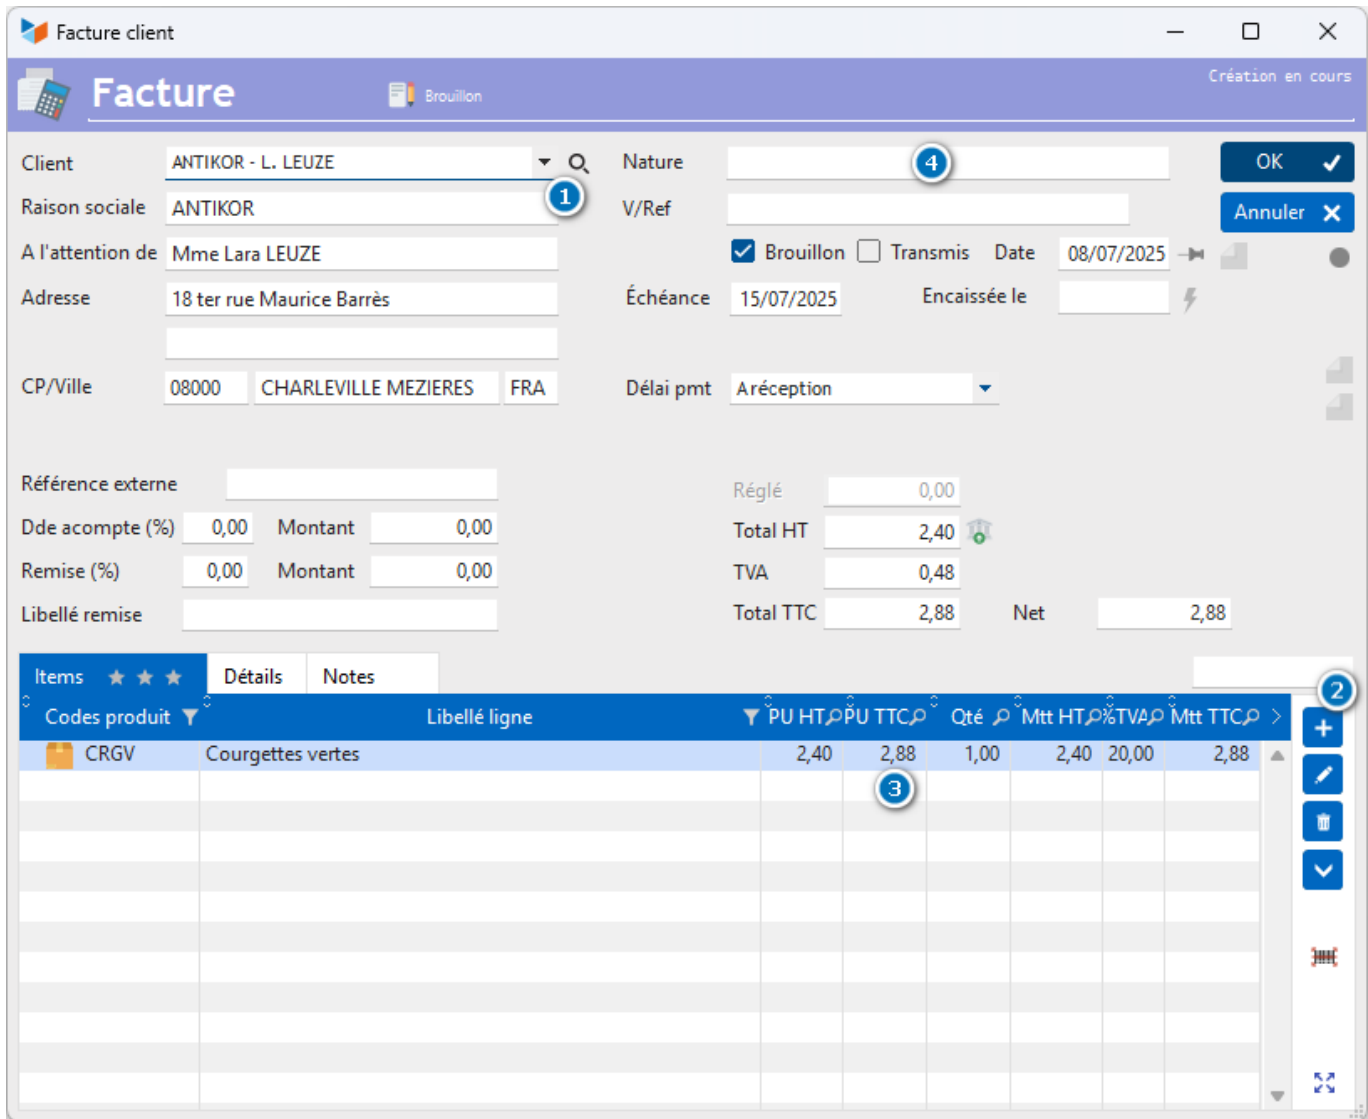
Facture client

Facture

Brouillon

Création en cours

Client ANTIKOR - L. LEUZE

1

Nature

4

OK

Annuler

Raison sociale ANTIKOR

V/Ref

A l'attention de Mme Lara LEUZE

Brouillon Transmis Date 08/07/2025

Adresse 18 ter rue Maurice Barrès

Échéance 15/07/2025 Encaissée le

CP/Ville 08000 CHARLEVILLE MEZIERES FRA

Délai pmt Aréception

Référence externe

Réglé 0,00

Dde acompte (%) 0,00 Montant 0,00

Total HT 2,40

Remise (%) 0,00 Montant 0,00

TVA 0,48

Libellé remise

Total TTC 2,88 Net 2,88

Items Détails Notes

2

| Codes produit | Libellé ligne | PU HT | PU TTC | Qté | Mtt HT | %TVA | Mtt TTC |
|---|---|---|---|---|---|---|---|
| CRGV | Courgettes vertes | 2,40 | 2,88 | 1,00 | 2,40 | 20,00 | 2,88 |

3